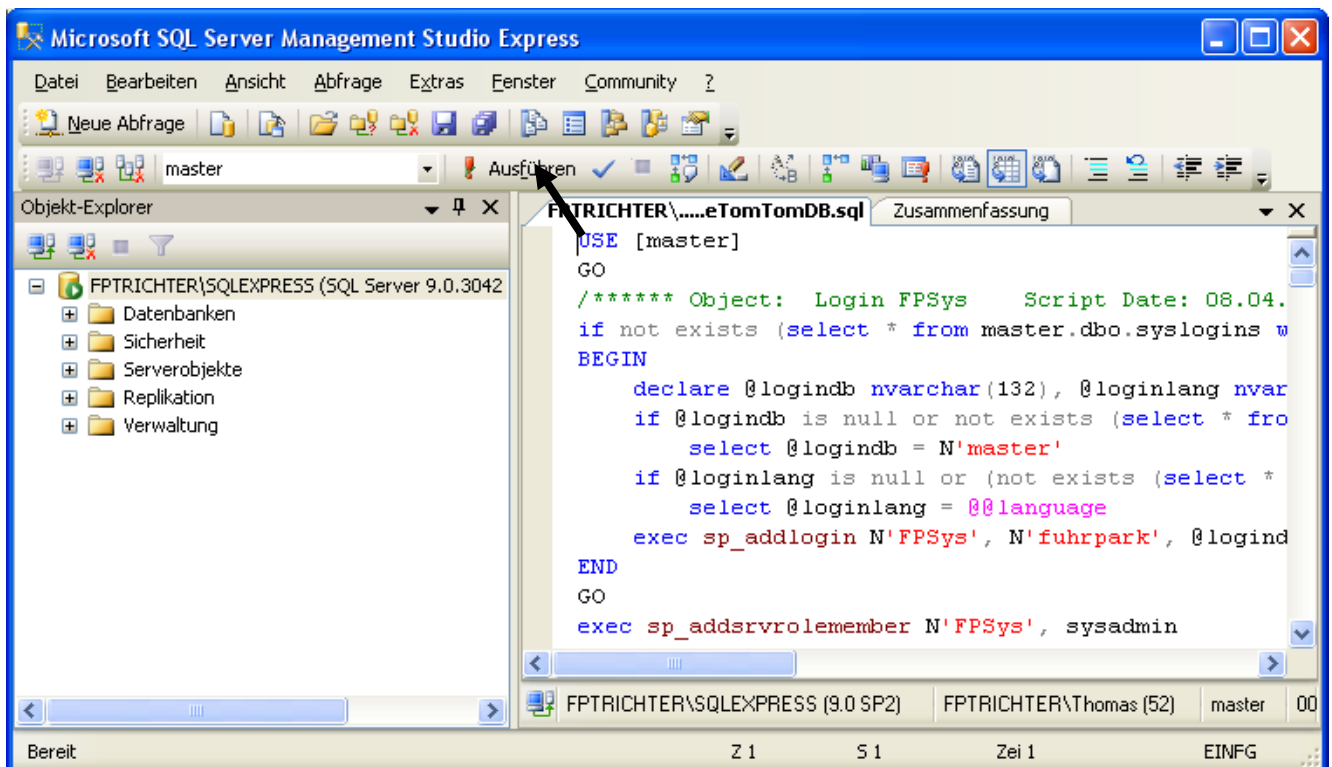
Microsoft SQL Server Management Studio Express

Datei Bearbeiten Ansicht Abfrage Extras Fenster Community ?

Neue Abfrage

master

Ausführen

Objekt-Explorer

FPTRICHTER\SQLEXPRESS (SQL Server 9.0.3042
Datenbanken
Sicherheit
Serverobjekte
Replikation
Verwaltung

FPTRICHTER\.....eTomTomDB.sql
Zusammenfassung

USE [master]
GO
/****** Object:  Login FPSys    Script Date: 08.04.
if not exists (select * from master.dbo.syslogins w
BEGIN
declare @logindb nvarchar(132), @loginlang nvar
if @logindb is null or not exists (select * fro
select @logindb = N'master'
if @loginlang is null or (not exists (select *
select @loginlang = @@language
exec sp_addlogin N'FPSys', N'fuhrpark', @logind
END
GO
exec sp_addsrvrolemember N'FPSys', sysadmin

FPTRICHTER\SQLEXPRESS (9.0 SP2)
FPTRICHTER\Thomas (52)
master
00

Bereit
Z 1
S 1
Zei 1
EINFG